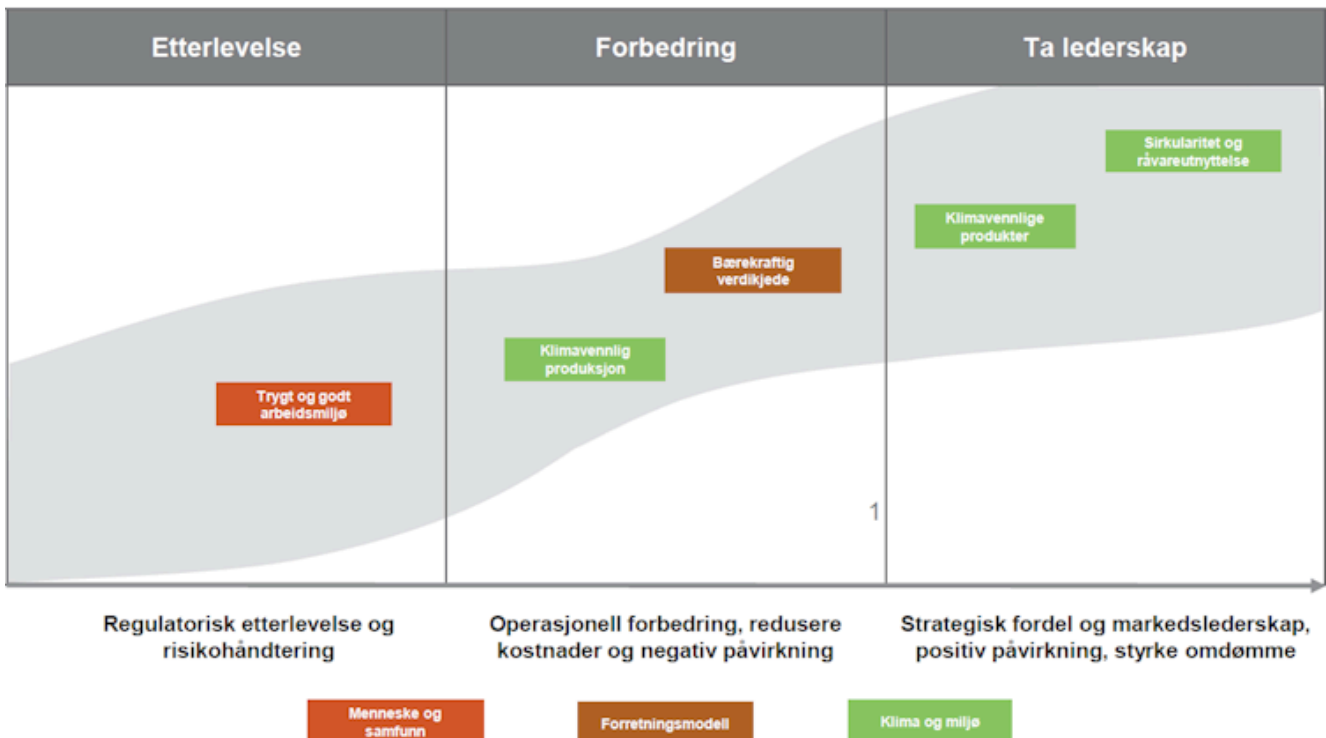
Etterlevelse

Forbedring

Ta lederskap

Sirkularitet og råvareutnyttelse

Klimavennlige produkter

Bærekraftig verdikjede

Klimavennlig produksjon

Trygt og godt arbeidsmiljø

1

Regulatorisk etterlevelse og risikohåndtering

Operasjonell forbedring, redusere kostnader og negativ påvirkning

Strategisk fordel og markedslederskap, positiv påvirkning, styrke omdømme

Menneske og samfunn

Forretningsmodell

Klima og miljø